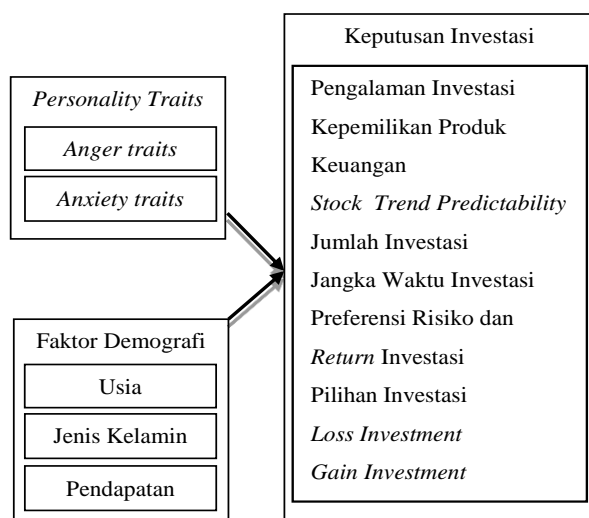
Personality Traits

Anger traits

Anxiety traits

Faktor Demografi

Usia

Jenis Kelamin

Pendapatan

Keputusan Investasi

Pengalaman Investasi

Kepemilikan Produk Keuangan

Stock Trend Predictability

Jumlah Investasi

Jangka Waktu Investasi

Preferensi Risiko dan Return Investasi

Pilihan Investasi

Loss Investment

Gain Investment